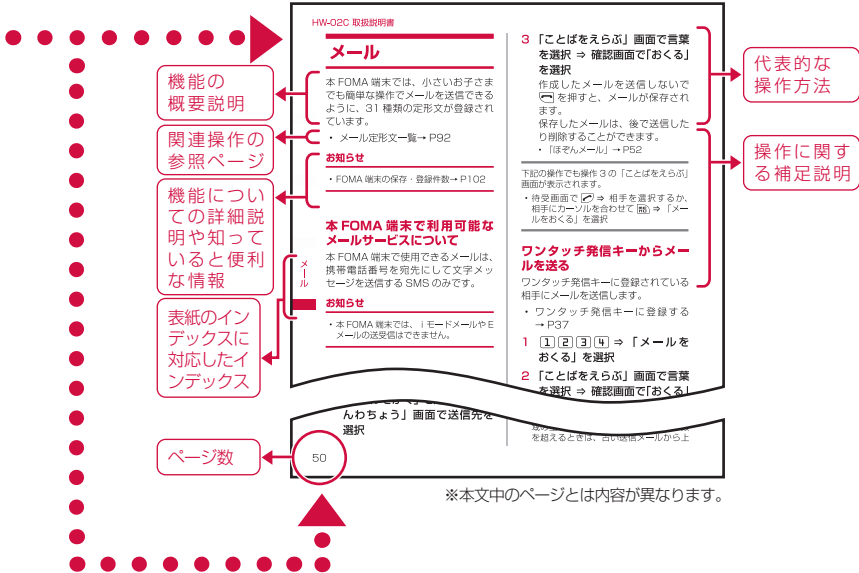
HW-02C 取扱説明書

メール

本 FOMA 端末では、小さいお子さまでも簡単な操作でメールを送信できるように、31 種類の定形文が登録されています。

・ メール定形文一覧→ P92

お知らせ

・FOMA 端末の保存・登録件数→ P102

本 FOMA 端末で利用可能なメールサービスについて

本 FOMA 端末で使用できるメールは、携帯電話番号を宛先にして文字メッセージを送信する SMS のみです。

お知らせ

・本 FOMA 端末では、i モードメールや E メールの送受信はできません。

メール

んわちょう」画面で送信先を選択

50

3 「ことばをえらぶ」画面で言葉を選択 ⇒ 確認画面で「おくる」を選択

作成したメールを送信しないで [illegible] を押すと、メールが保存されます。

保存したメールは、後で送信したり削除することができます。

・「ほぞんメール」→ P52

下記の操作でも操作 3 の「ことばをえらぶ」画面が表示されます。

・待受画面で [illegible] ⇒ 相手を選択するか、相手にカーソルを合わせて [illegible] ⇒「メールをおくる」を選択

ワンタッチ発信キーからメールを送る

ワンタッチ発信キーに登録されている相手にメールを送信します。

・ ワンタッチ発信キーに登録する → P37

1 [1][2][3][4] ⇒「メールをおくる」を選択

2 「ことばをえらぶ」画面で言葉を選択 ⇒ 確認画面で「おくる」

を超えるときは、古い送信メールから上

機能の概要説明

関連操作の参照ページ

機能についての詳細説明や知っていると便利な情報

表紙のインデックスに対応したインデックス

ページ数

代表的な操作方法

操作に関する補足説明

※本文中のページとは内容が異なります。